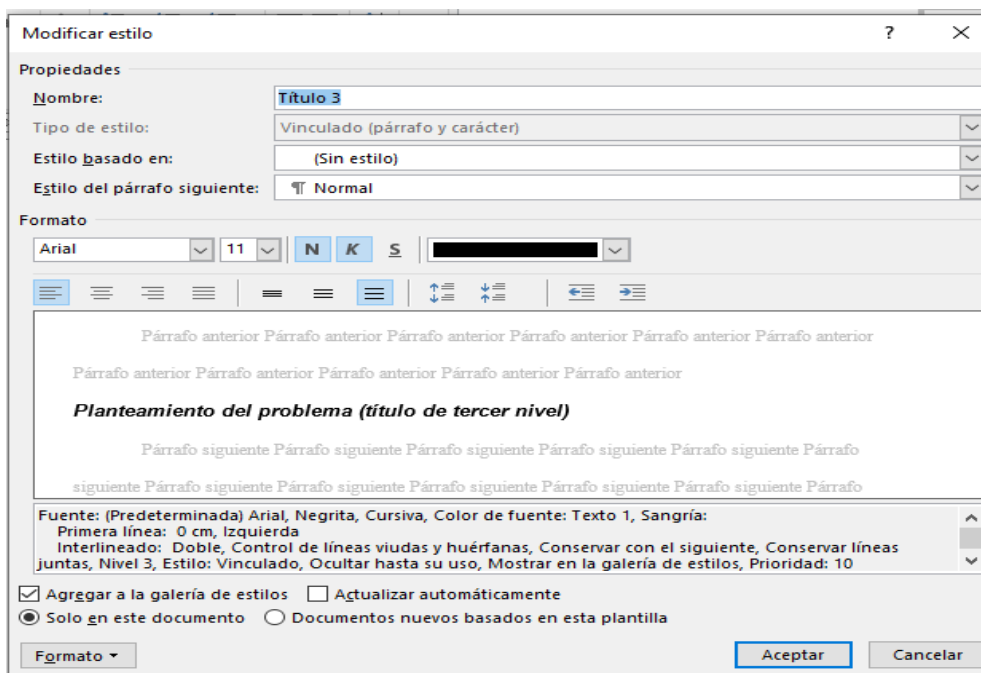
Modificar estilo ? ×

Propiedades

Nombre: Título 3

Tipo de estilo: Vinculado (párrafo y carácter)

Estilo basado en: (Sin estilo)

Estilo del párrafo siguiente: ¶ Normal

Formato

Arial 11 N K S

Párrafo anterior Párrafo anterior Párrafo anterior Párrafo anterior Párrafo anterior Párrafo anterior Párrafo anterior Párrafo anterior Párrafo anterior Párrafo anterior Párrafo anterior

Planteamiento del problema (título de tercer nivel)

Párrafo siguiente Párrafo siguiente Párrafo siguiente Párrafo siguiente Párrafo siguiente Párrafo siguiente Párrafo siguiente Párrafo siguiente Párrafo siguiente Párrafo siguiente Párrafo siguiente Párrafo

Fuente: (Predeterminada) Arial, Negrita, Cursiva, Color de fuente: Texto 1, Sangría:
Primera línea: 0 cm, Izquierda
Interlineado: Doble, Control de líneas viudas y huérfanas, Conservar con el siguiente, Conservar líneas juntas, Nivel 3, Estilo: Vinculado, Ocultar hasta su uso, Mostrar en la galería de estilos, Prioridad: 10

Agregar a la galería de estilos Actualizar automáticamente

Solo en este documento Documentos nuevos basados en esta plantilla

Formato ▾ Aceptar Cancelar